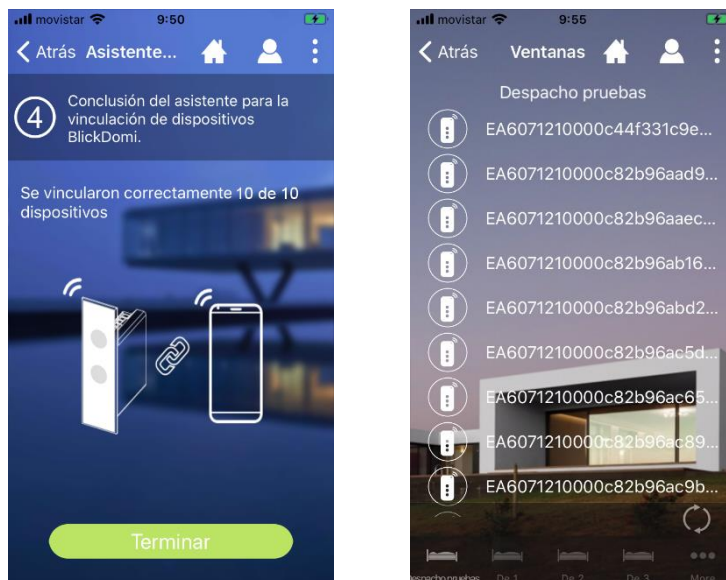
movistar 9:50

Atrás Asistente...

4 Conclusión del asistente para la vinculación de dispositivos BlickDomi.

Se vincularon correctamente 10 de 10 dispositivos

Terminar

movistar 9:55

Atrás Ventanas

Despacho pruebas

EA6071210000c44f331c9e...

EA6071210000c82b96aad9...

EA6071210000c82b96aaec...

EA6071210000c82b96ab16...

EA6071210000c82b96abd2...

EA6071210000c82b96ac5d...

EA6071210000c82b96ac65...

EA6071210000c82b96ac89...

EA6071210000c82b96ac9b...

espacho pruebas De 1 De 2 De 3 More